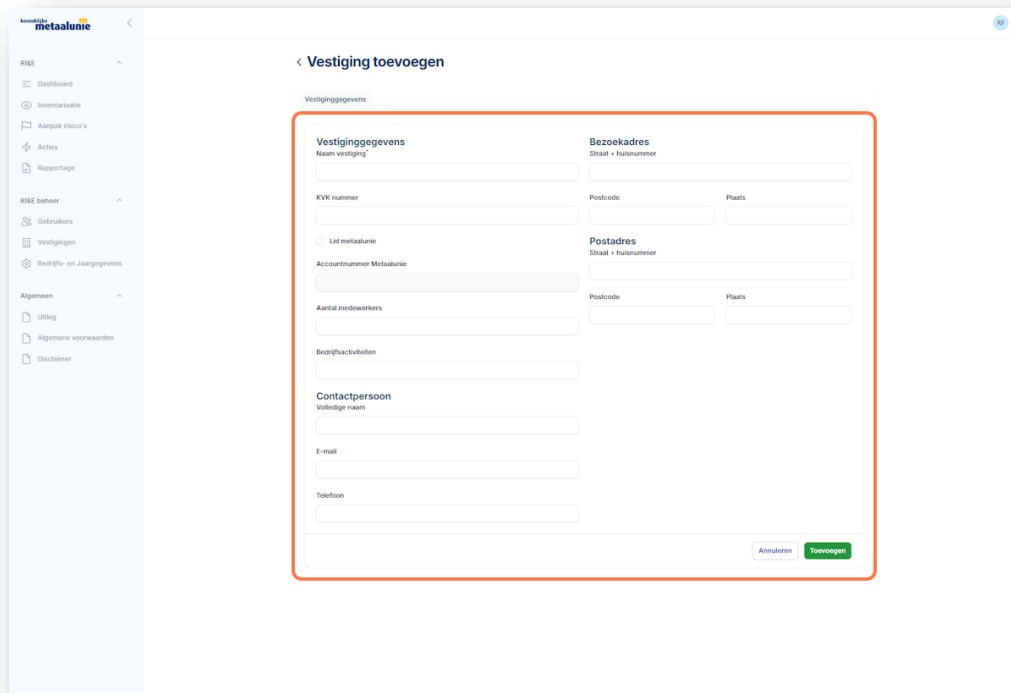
koninklijke metaalunie

RI&E

Dashboard

Inventarisatie

Aanpak risico's

Acties

Rapportage

RI&E beheer

Gebruikers

Vestigingen

Bedrijfs- en Jaargegevens

Algemeen

Uitleg

Algemene voorwaarden

Disclaimer

RF

< Vestiging toevoegen

Vestiginggegevens

Vestiginggegevens

Naam vestiging*

KVK nummer

Lid metaalunie

Accountnummer Metaalunie

Aantal medewerkers

Bedrijfsactiviteiten

Contactpersoon

Volledige naam

E-mail

Telefoon

Bezoekadres

Straat + huisnummer

Postcode

Plaats

Postadres

Straat + huisnummer

Postcode

Plaats

Annuleren

Toevoegen